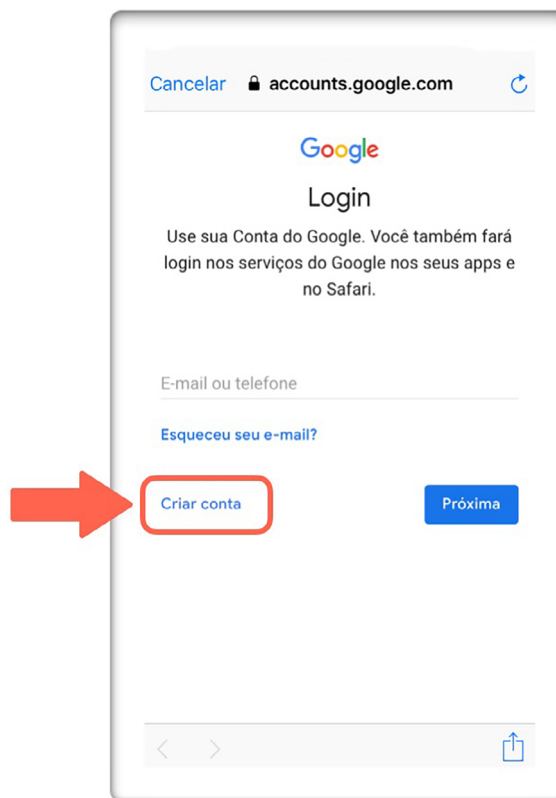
Cancelar accounts.google.com

Google

Login

Use sua Conta do Google. Você também fará login nos serviços do Google nos seus apps e no Safari.

E-mail ou telefone

Esqueceu seu e-mail?

Criar conta

Próxima